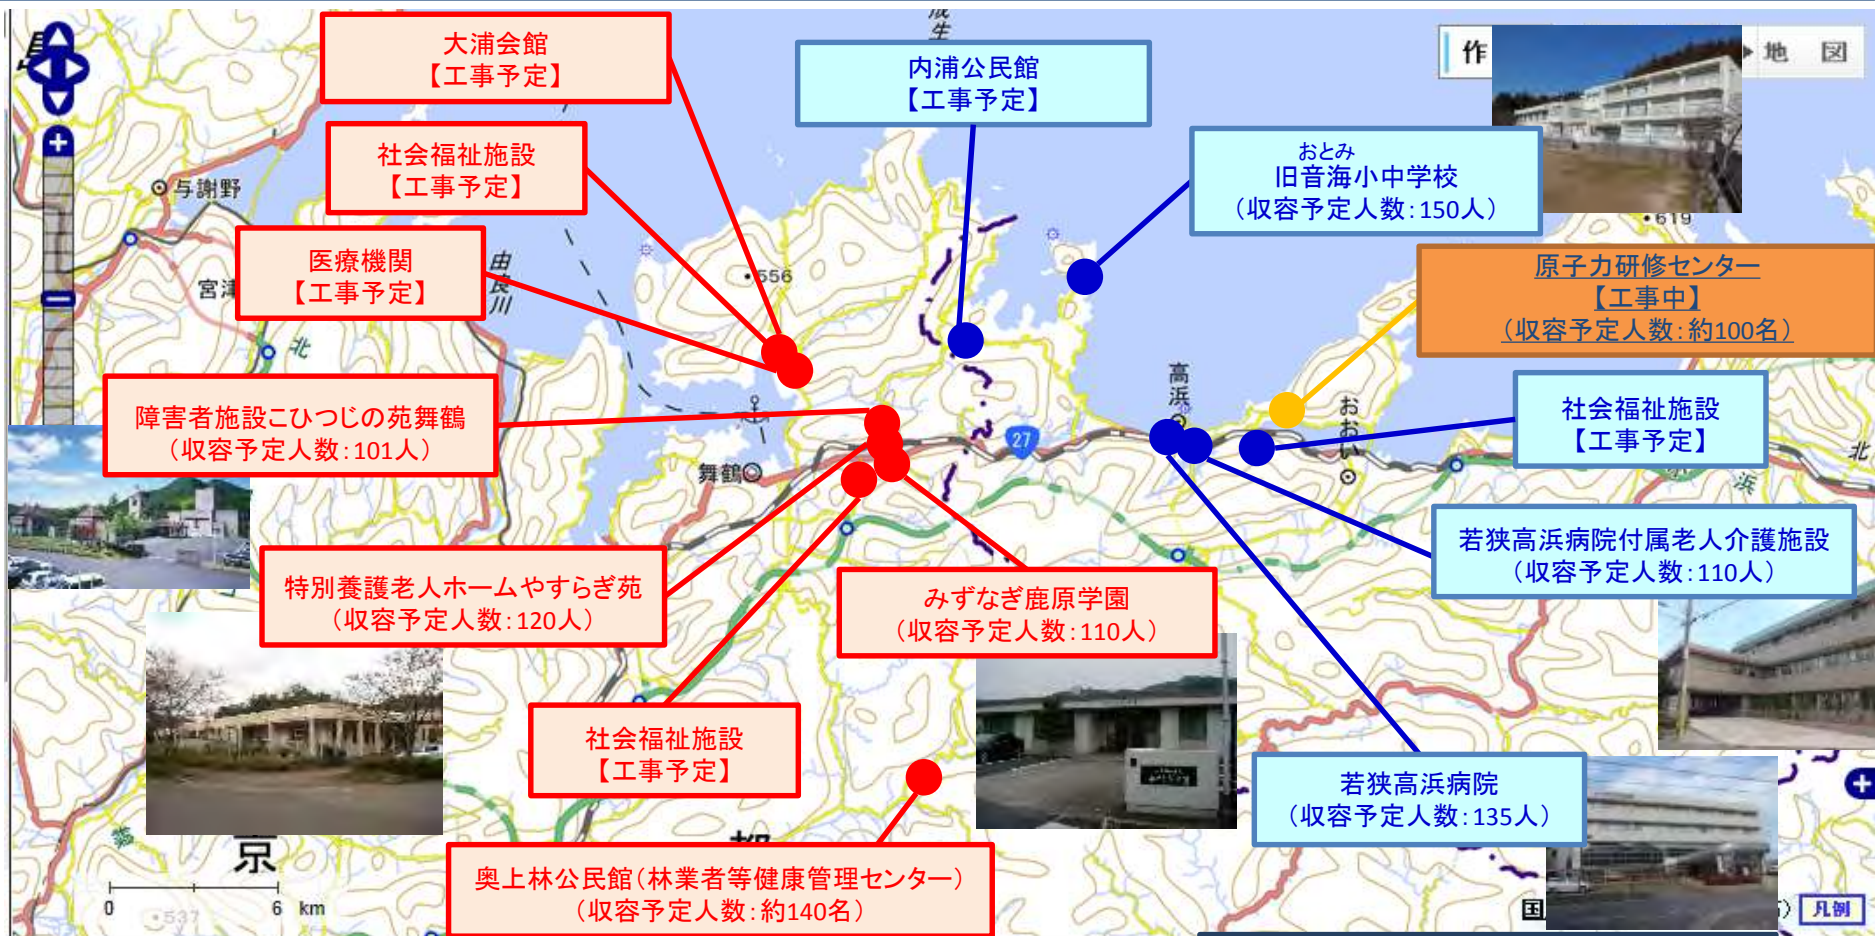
大浦会館
【工事予定】

内浦公民館
【工事予定】

社会福祉施設
【工事予定】

おとみ
旧音海小中学校
（収容予定人数：150人）

作

地 図

与謝野

医療機関
【工事予定】

原子力研修センター
【工事中】
（収容予定人数：約100名）

宮津

由良川

556

619

高浜

おおい

障害者施設こひつじの苑舞鶴
（収容予定人数：101人）

舞鶴

27

社会福祉施設
【工事予定】

若狭高浜病院付属老人介護施設
（収容予定人数：110人）

特別養護老人ホームやすらぎ苑
（収容予定人数：120人）

みずなぎ鹿原学園
（収容予定人数：110人）

社会福祉施設
【工事予定】

若狭高浜病院
（収容予定人数：135人）

京

奥上林公民館（林業者等健康管理センター）
（収容予定人数：約140名）

0 6 km

537

凡例